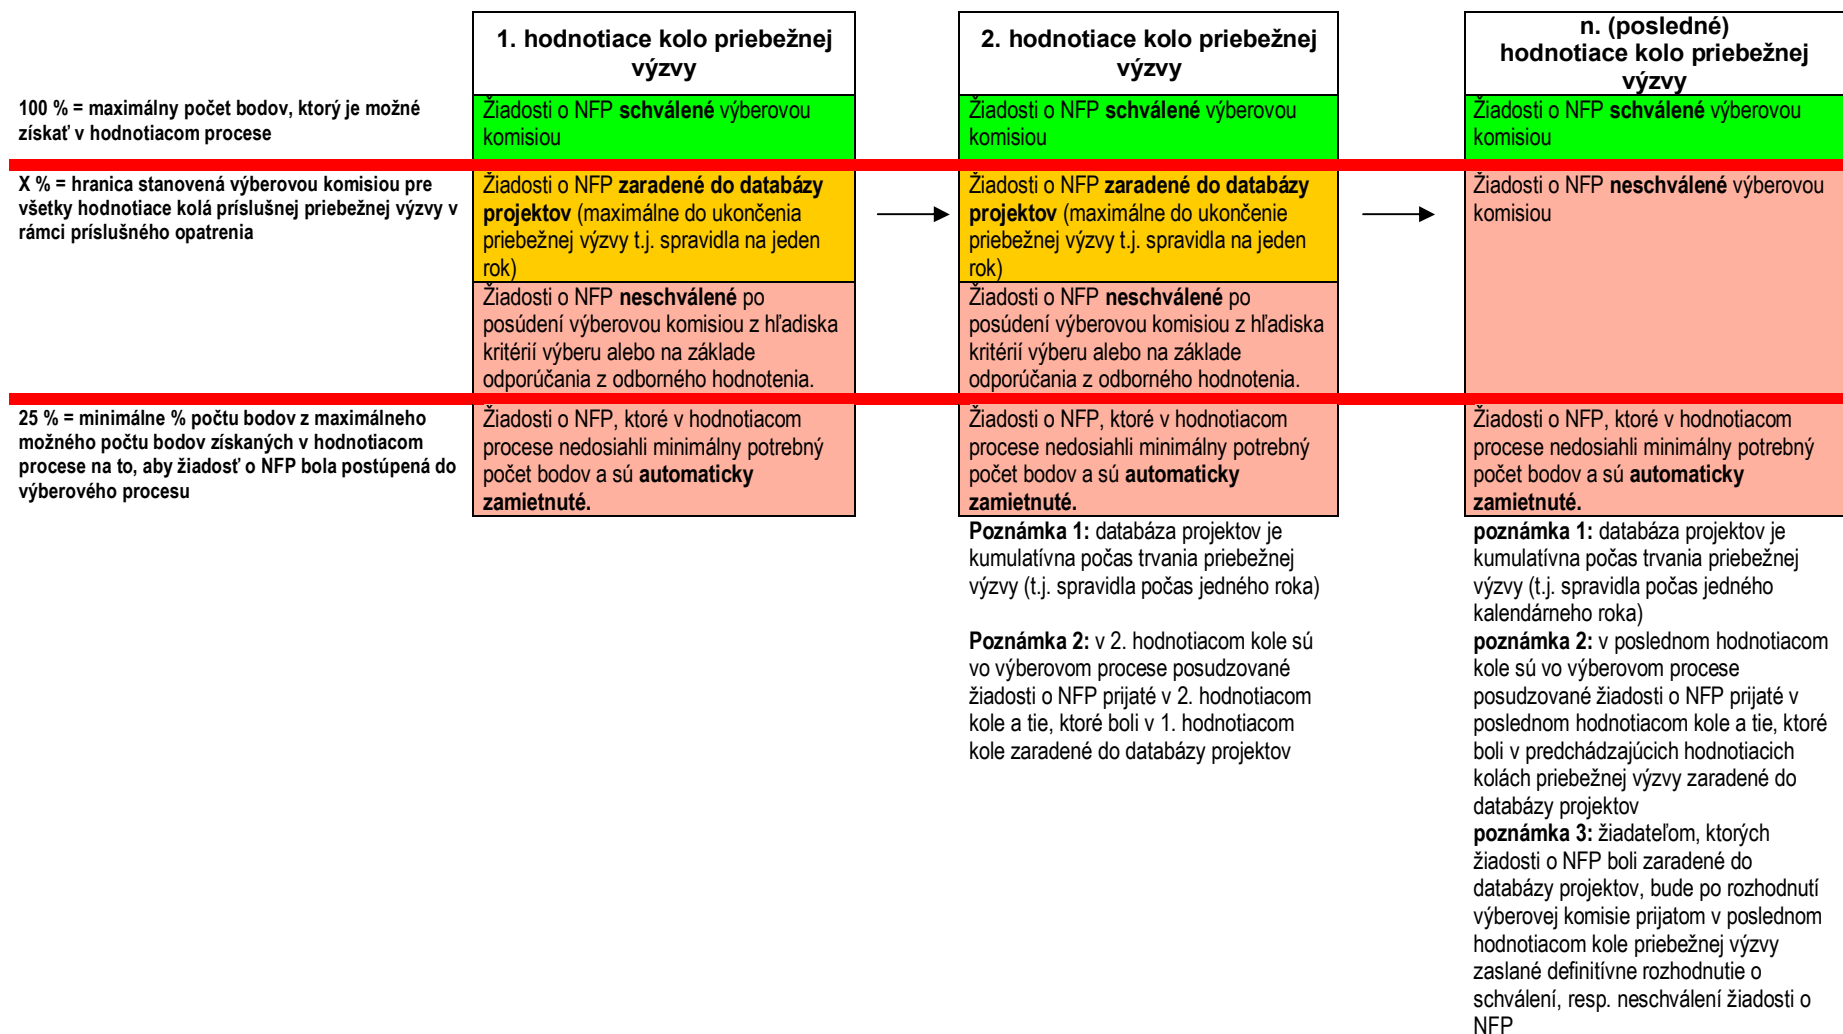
1. hodnotiace kolo priebežnej výzvy

2. hodnotiace kolo priebežnej výzvy

n. (posledné) hodnotiace kolo priebežnej výzvy

100 % = maximálny počet bodov, ktorý je možné získať v hodnotiacom procese

Žiadosti o NFP schválené výberovou komisiou

Žiadosti o NFP schválené výberovou komisiou

Žiadosti o NFP schválené výberovou komisiou

X % = hranica stanovená výberovou komisiou pre všetky hodnotiace kolá príslušnej priebežnej výzvy v rámci príslušného opatrenia

Žiadosti o NFP zaradené do databázy projektov (maximálne do ukončenia priebežnej výzvy t.j. spravidla na jeden rok)

Žiadosti o NFP zaradené do databázy projektov (maximálne do ukončenie priebežnej výzvy t.j. spravidla na jeden rok)

Žiadosti o NFP neschválené výberovou komisiou

Žiadosti o NFP neschválené po posúdení výberovou komisiou z hľadiska kritérií výberu alebo na základe odporúčania z odborného hodnotenia.

Žiadosti o NFP neschválené po posúdení výberovou komisiou z hľadiska kritérií výberu alebo na základe odporúčania z odborného hodnotenia.

25 % = minimálne % počtu bodov z maximálneho možného počtu bodov získaných v hodnotiacom procese na to, aby žiadosť o NFP bola postúpená do výberového procesu

Žiadosti o NFP, ktoré v hodnotiacom procese nedosiahli minimálny potrebný počet bodov a sú automaticky zamietnuté.

Žiadosti o NFP, ktoré v hodnotiacom procese nedosiahli minimálny potrebný počet bodov a sú automaticky zamietnuté.

Žiadosti o NFP, ktoré v hodnotiacom procese nedosiahli minimálny potrebný počet bodov a sú automaticky zamietnuté.

Poznámka 1: databáza projektov je kumulatívna počas trvania priebežnej výzvy (t.j. spravidla počas jedného roka)

Poznámka 2: v 2. hodnotiacom kole sú vo výberovom procese posudzované žiadosti o NFP prijaté v 2. hodnotiacom kole a tie, ktoré boli v 1. hodnotiacom kole zaradené do databázy projektov

poznámka 1: databáza projektov je kumulatívna počas trvania priebežnej výzvy (t.j. spravidla počas jedného kalendárneho roka)
poznámka 2: v poslednom hodnotiacom kole sú vo výberovom procese posudzované žiadosti o NFP prijaté v poslednom hodnotiacom kole a tie, ktoré boli v predchádzajúcich hodnotiacich kolách priebežnej výzvy zaradené do databázy projektov
poznámka 3: žiadateľom, ktorých žiadosti o NFP boli zaradené do databázy projektov, bude po rozhodnutí výberovej komisie prijatom v poslednom hodnotiacom kole priebežnej výzvy zaslané definitívne rozhodnutie o schválení, resp. neschválení žiadosti o NFP